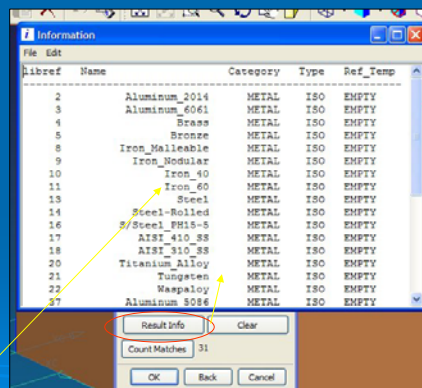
Information

File Edit

| Libref | Name | Category | Type | Ref_Temp |
|---|---|---|---|---|
| 2 | Aluminum_2014 | METAL | ISO | EMPTY |
| 3 | Aluminum_6061 | METAL | ISO | EMPTY |
| 4 | Brass | METAL | ISO | EMPTY |
| 5 | Bronze | METAL | ISO | EMPTY |
| 8 | Iron_Malleable | METAL | ISO | EMPTY |
| 9 | Iron_Nodular | METAL | ISO | EMPTY |
| 10 | Iron_40 | METAL | ISO | EMPTY |
| 11 | Iron_60 | METAL | ISO | EMPTY |
| 13 | Steel | METAL | ISO | EMPTY |
| 14 | Steel-Rolled | METAL | ISO | EMPTY |
| 16 | S/Steel_PH15-5 | METAL | ISO | EMPTY |
| 17 | AISI_410_SS | METAL | ISO | EMPTY |
| 18 | AISI_310_SS | METAL | ISO | EMPTY |
| 20 | Titanium_Alloy | METAL | ISO | EMPTY |
| 21 | Tungsten | METAL | ISO | EMPTY |
| 22 | Waspaloy | METAL | ISO | EMPTY |
| 37 | Aluminum_5086 | METAL | ISO | EMPTY |

Result Info
Clear
Count Matches 31
OK
Back
Cancel